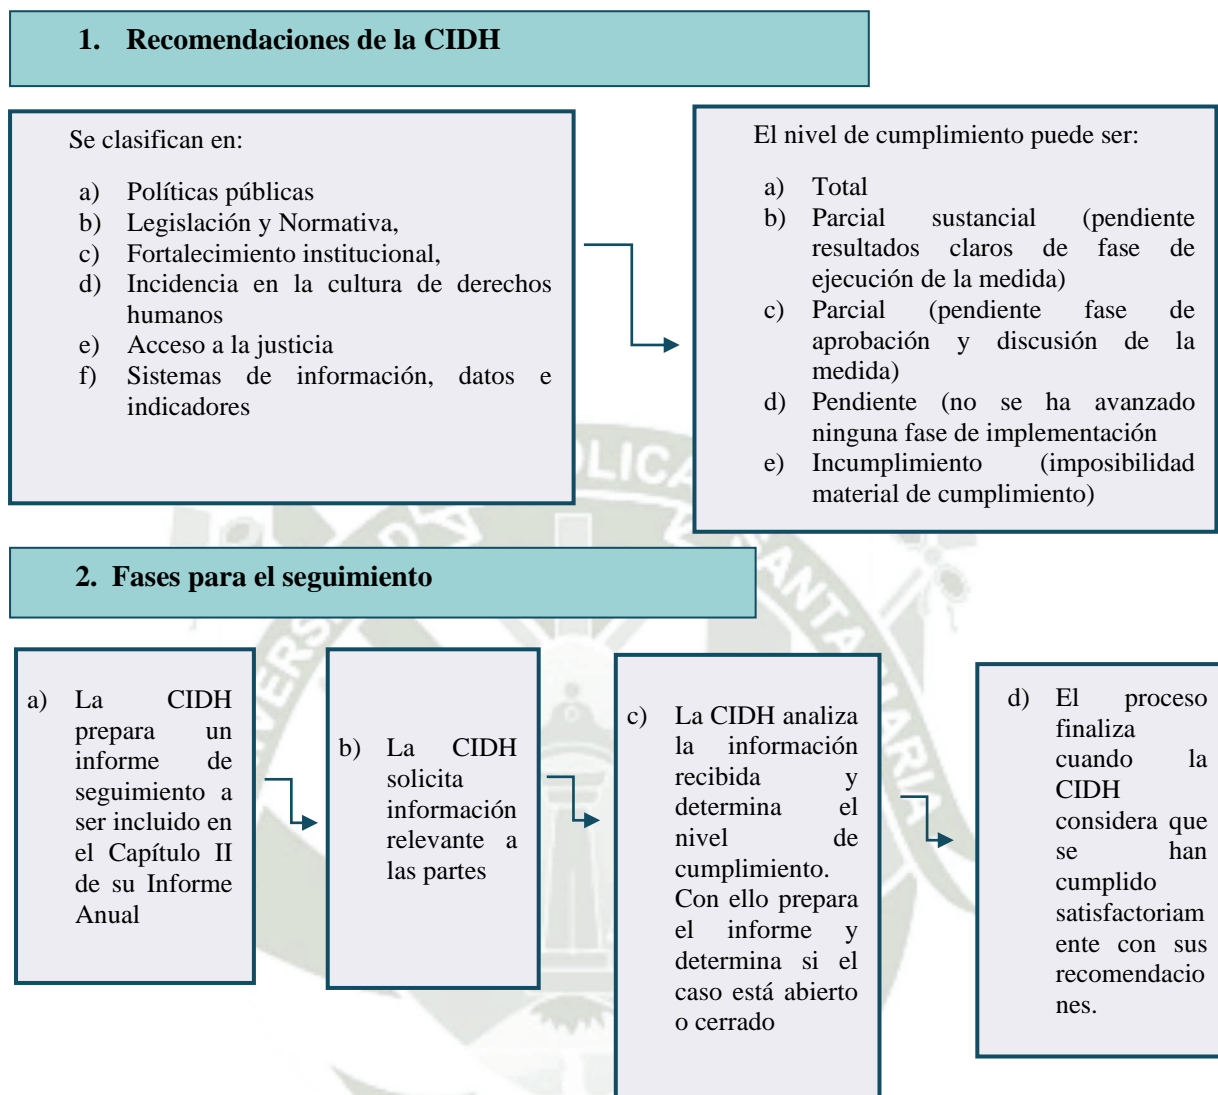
1. Recomendaciones de la CIDH

Se clasifican en:

a) Políticas públicas
b) Legislación y Normativa,
c) Fortalecimiento institucional,
d) Incidencia en la cultura de derechos humanos
e) Acceso a la justicia
f) Sistemas de información, datos e indicadores

El nivel de cumplimiento puede ser:

a) Total
b) Parcial sustancial (pendiente resultados claros de fase de ejecución de la medida)
c) Parcial (pendiente fase de aprobación y discusión de la medida)
d) Pendiente (no se ha avanzado ninguna fase de implementación
e) Incumplimiento (imposibilidad material de cumplimiento)

2. Fases para el seguimiento

a) La CIDH prepara un informe de seguimiento a ser incluido en el Capítulo II de su Informe Anual

b) La CIDH solicita información relevante a las partes

c) La CIDH analiza la información recibida y determina el nivel de cumplimiento. Con ello prepara el informe y determina si el caso está abierto o cerrado

d) El proceso finaliza cuando la CIDH considera que se han cumplido satisfactoriamente con sus recomendaciones.